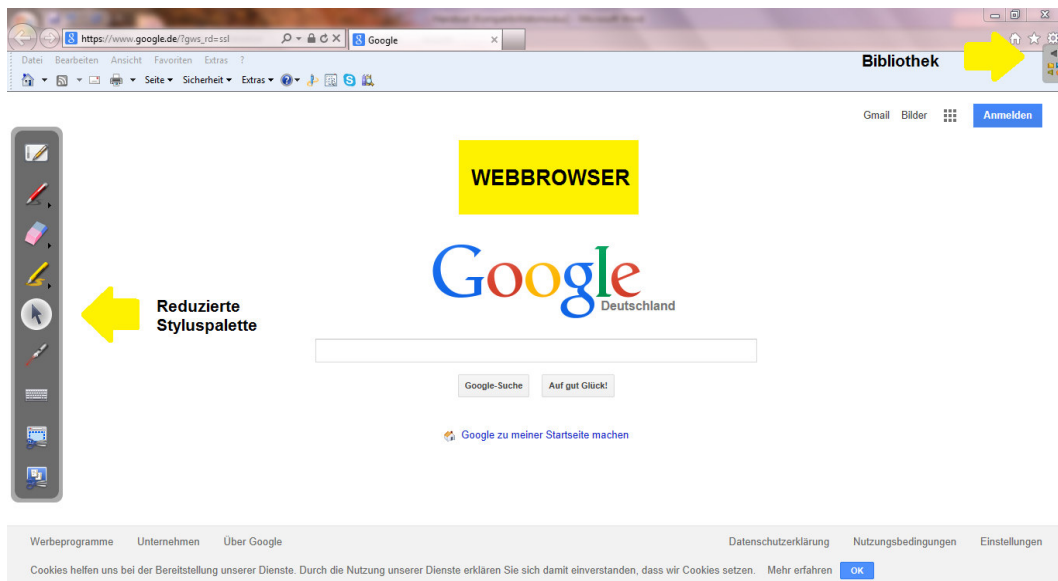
https://www.google.de/?gws_rd=ssl
Google
Datei Bearbeiten Ansicht Favoriten Extras ?
Seite ▾ Sicherheit ▾ Extras ▾
Bibliothek
Gmail Bilder Anmelden
WEBBROWSER
Google
Deutschland
Reduzierte Styluspalette
Google-Suche Auf gut Glück!
Google zu meiner Startseite machen
Werbeprogramme Unternehmen Über Google
Datenschutzerklärung Nutzungsbedingungen Einstellungen
Cookies helfen uns bei der Bereitstellung unserer Dienste. Durch die Nutzung unserer Dienste erklären Sie sich damit einverstanden, dass wir Cookies setzen. Mehr erfahren OK